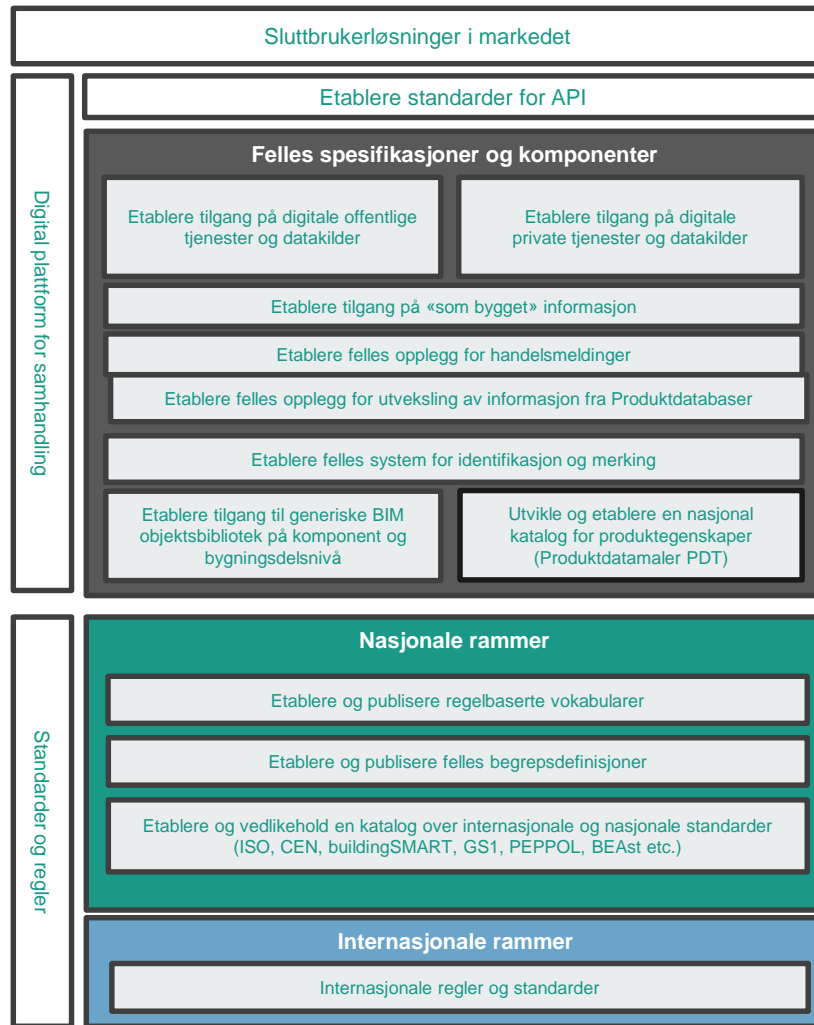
Sluttbrukerløsninger i markedet

Digital plattform for samhandling

Etablere standarder for API

Felles spesifikasjoner og komponenter

Etablere tilgang på digitale offentlige tjenester og datakilder

Etablere tilgang på digitale private tjenester og datakilder

Etablere tilgang på «som bygget» informasjon

Etablere felles opplegg for handelsmeldinger

Etablere felles opplegg for utveksling av informasjon fra Produktdatabaser

Etablere felles system for identifikasjon og merking

Etablere tilgang til generiske BIM objektsbibliotek på komponent og bygningsdelsnivå

Utvikle og etablere en nasjonal katalog for produktegenskaper (Produktdatamaler PDT)

Standarder og regler

Nasjonale rammer

Etablere og publisere regelbaserte vokabularer

Etablere og publisere felles begrepsdefinisjoner

Etablere og vedlikehold en katalog over internasjonale og nasjonale standarder (ISO, CEN, buildingSMART, GS1, PEPPOL, BEAst etc.)

Internasjonale rammer

Internasjonale regler og standarder